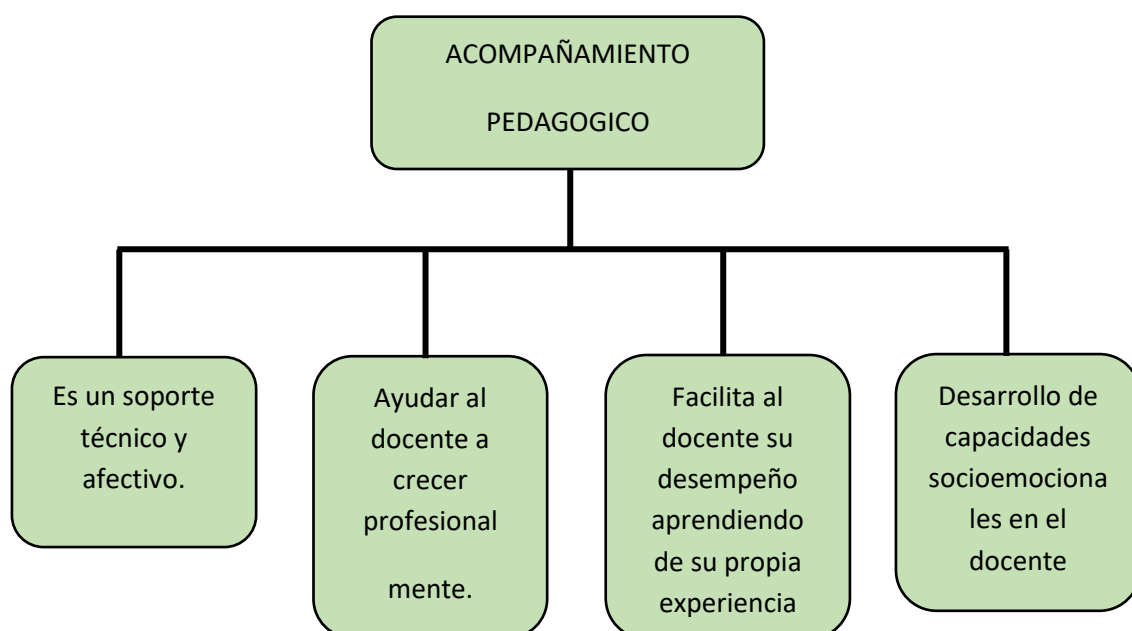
ACOMPAÑAMIENTO

PEDAGOGICO

Es un soporte técnico y afectivo.

Ayudar al docente a crecer profesional

mente.

Facilita al docente su desempeño aprendiendo de su propia experiencia

Desarrollo de capacidades socioemociona les en el docente